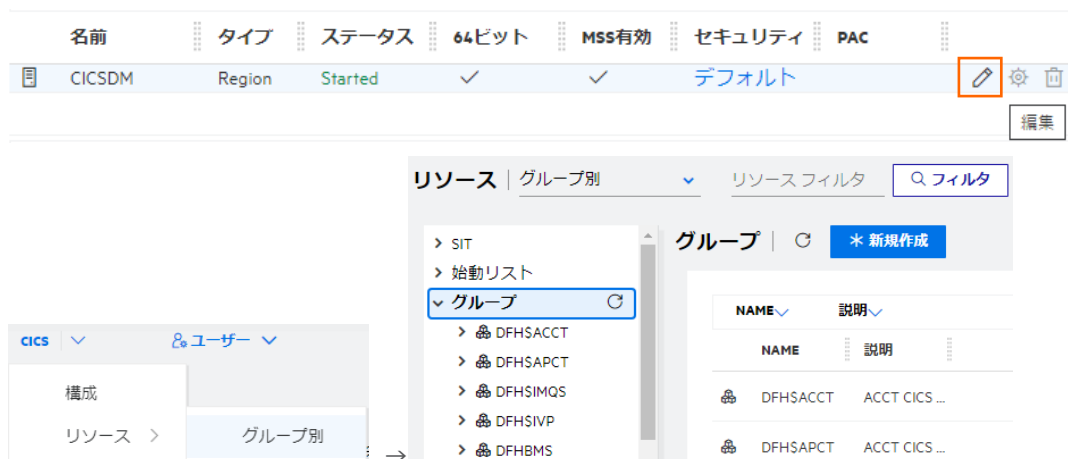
| 名前 | タイプ | ステータス | 64ビット | MSS有効 | セキュリティ | PAC |
|---|---|---|---|---|---|---|
| CICSDM | Region | Started | ✓ | ✓ | デフォルト | |

編集

リソース | グループ別

リソース フィルタ

フィルタ

> SIT
> 始動リスト
グループ
> DFH$ACCT
> DFH$APCT
> DFH$IMQS
> DFH$IVP
> DFHBMS

グループ

新規作成

NAME 説明

| NAME | 説明 |
|---|---|
| DFH$ACCT | ACCT CICS ... |
| DFH$APCT | ACCT CICS ... |

CICS

ユーザー

構成

リソース >

グループ別